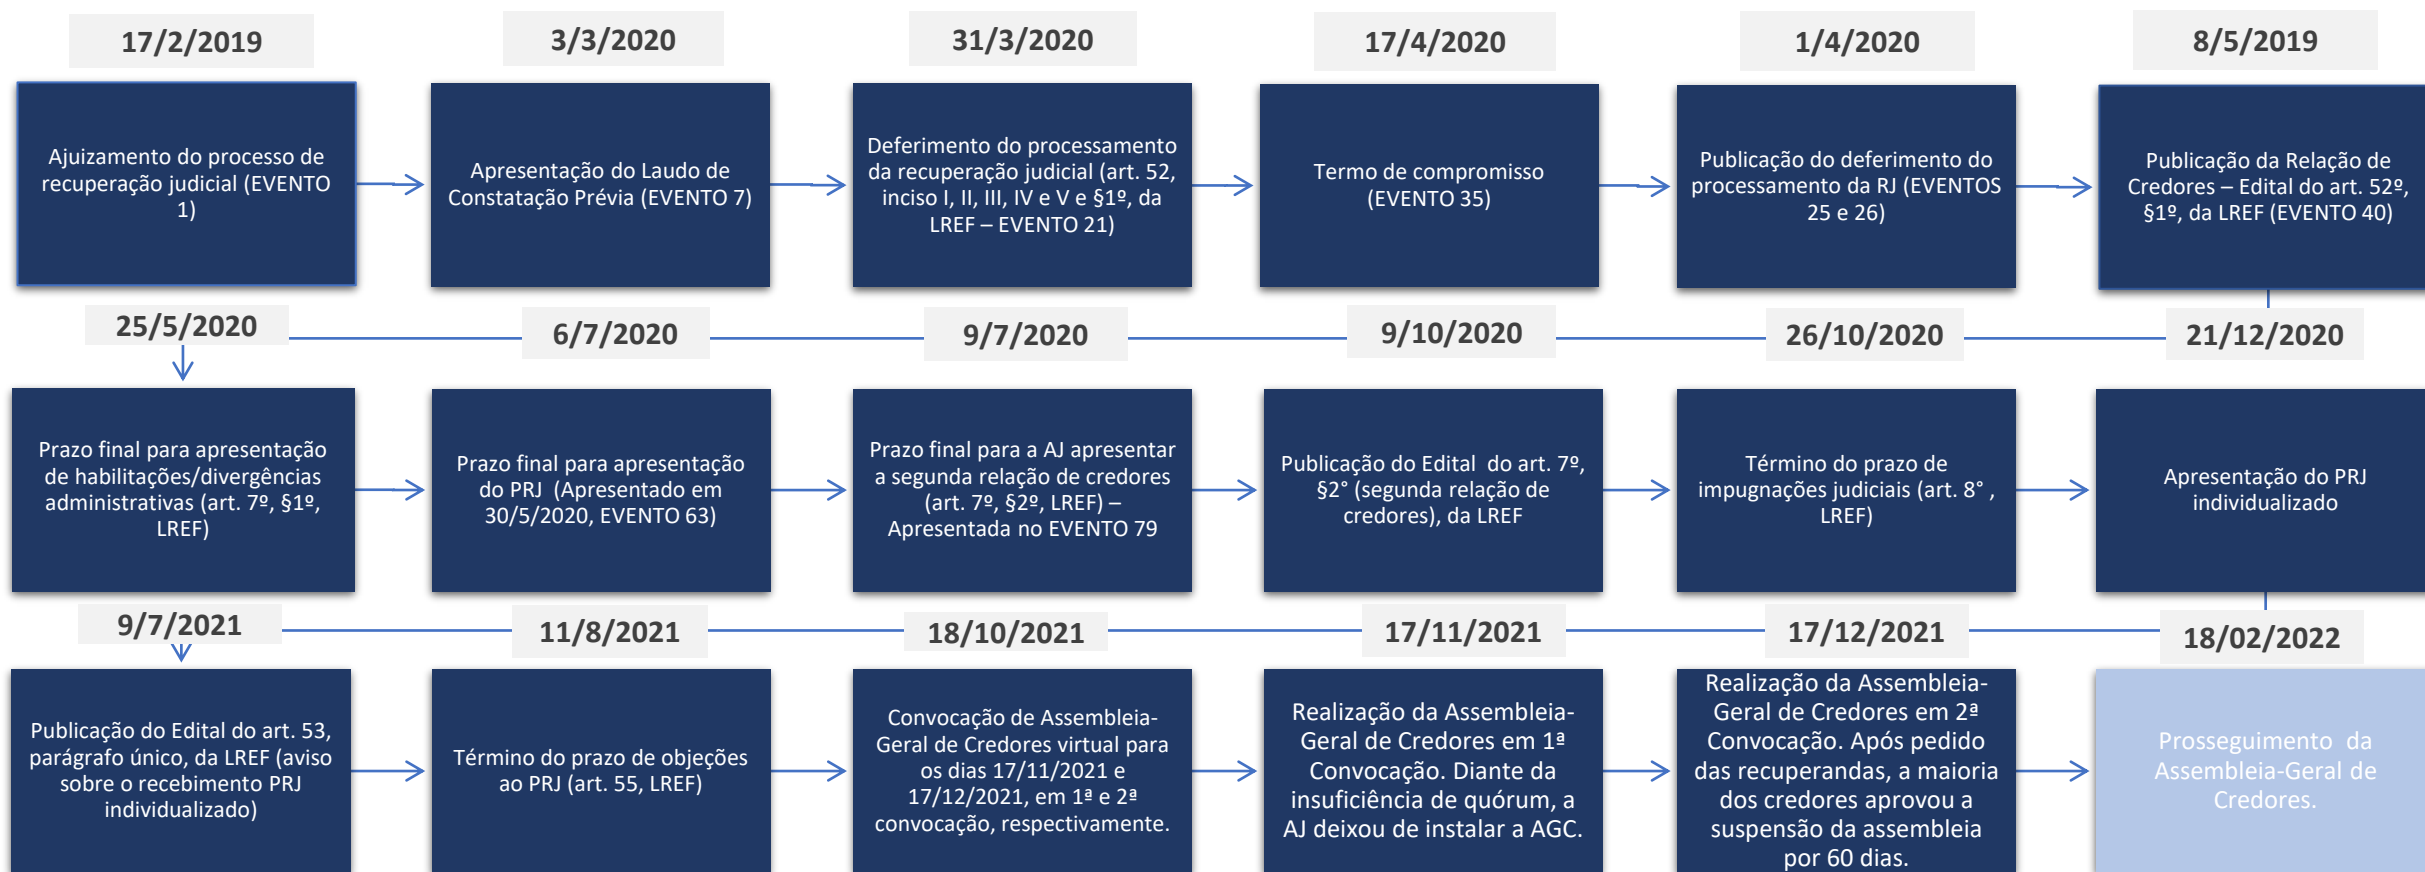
17/2/2019

Ajuizamento do processo de recuperação judicial (EVENTO 1)

3/3/2020

Apresentação do Laudo de Constatação Prévia (EVENTO 7)

31/3/2020

Deferimento do processamento da recuperação judicial (art. 52, inciso I, II, III, IV e V e §1º, da LREF – EVENTO 21)

17/4/2020

Termo de compromisso (EVENTO 35)

1/4/2020

Publicação do deferimento do processamento da RJ (EVENTOS 25 e 26)

8/5/2019

Publicação da Relação de Credores – Edital do art. 52º, §1º, da LREF (EVENTO 40)

25/5/2020

Prazo final para apresentação de habilitações/divergências administrativas (art. 7º, §1º, LREF)

6/7/2020

Prazo final para apresentação do PRJ (Apresentado em 30/5/2020, EVENTO 63)

9/7/2020

Prazo final para a AJ apresentar a segunda relação de credores (art. 7º, §2º, LREF) – Apresentada no EVENTO 79

9/10/2020

Publicação do Edital do art. 7º, §2° (segunda relação de credores), da LREF

26/10/2020

Término do prazo de impugnações judiciais (art. 8° , LREF)

21/12/2020

Apresentação do PRJ individualizado

9/7/2021

Publicação do Edital do art. 53, parágrafo único, da LREF (aviso sobre o recebimento PRJ individualizado)

11/8/2021

Término do prazo de objeções ao PRJ (art. 55, LREF)

18/10/2021

Convocação de Assembleia-Geral de Credores virtual para os dias 17/11/2021 e 17/12/2021, em 1ª e 2ª convocação, respectivamente.

17/11/2021

Realização da Assembleia-Geral de Credores em 1ª Convocação. Diante da insuficiência de quórum, a AJ deixou de instalar a AGC.

17/12/2021

Realização da Assembleia-Geral de Credores em 2ª Convocação. Após pedido das recuperandas, a maioria dos credores aprovou a suspensão da assembleia por 60 dias.

18/02/2022

Prosseguimento da Assembleia-Geral de Credores.